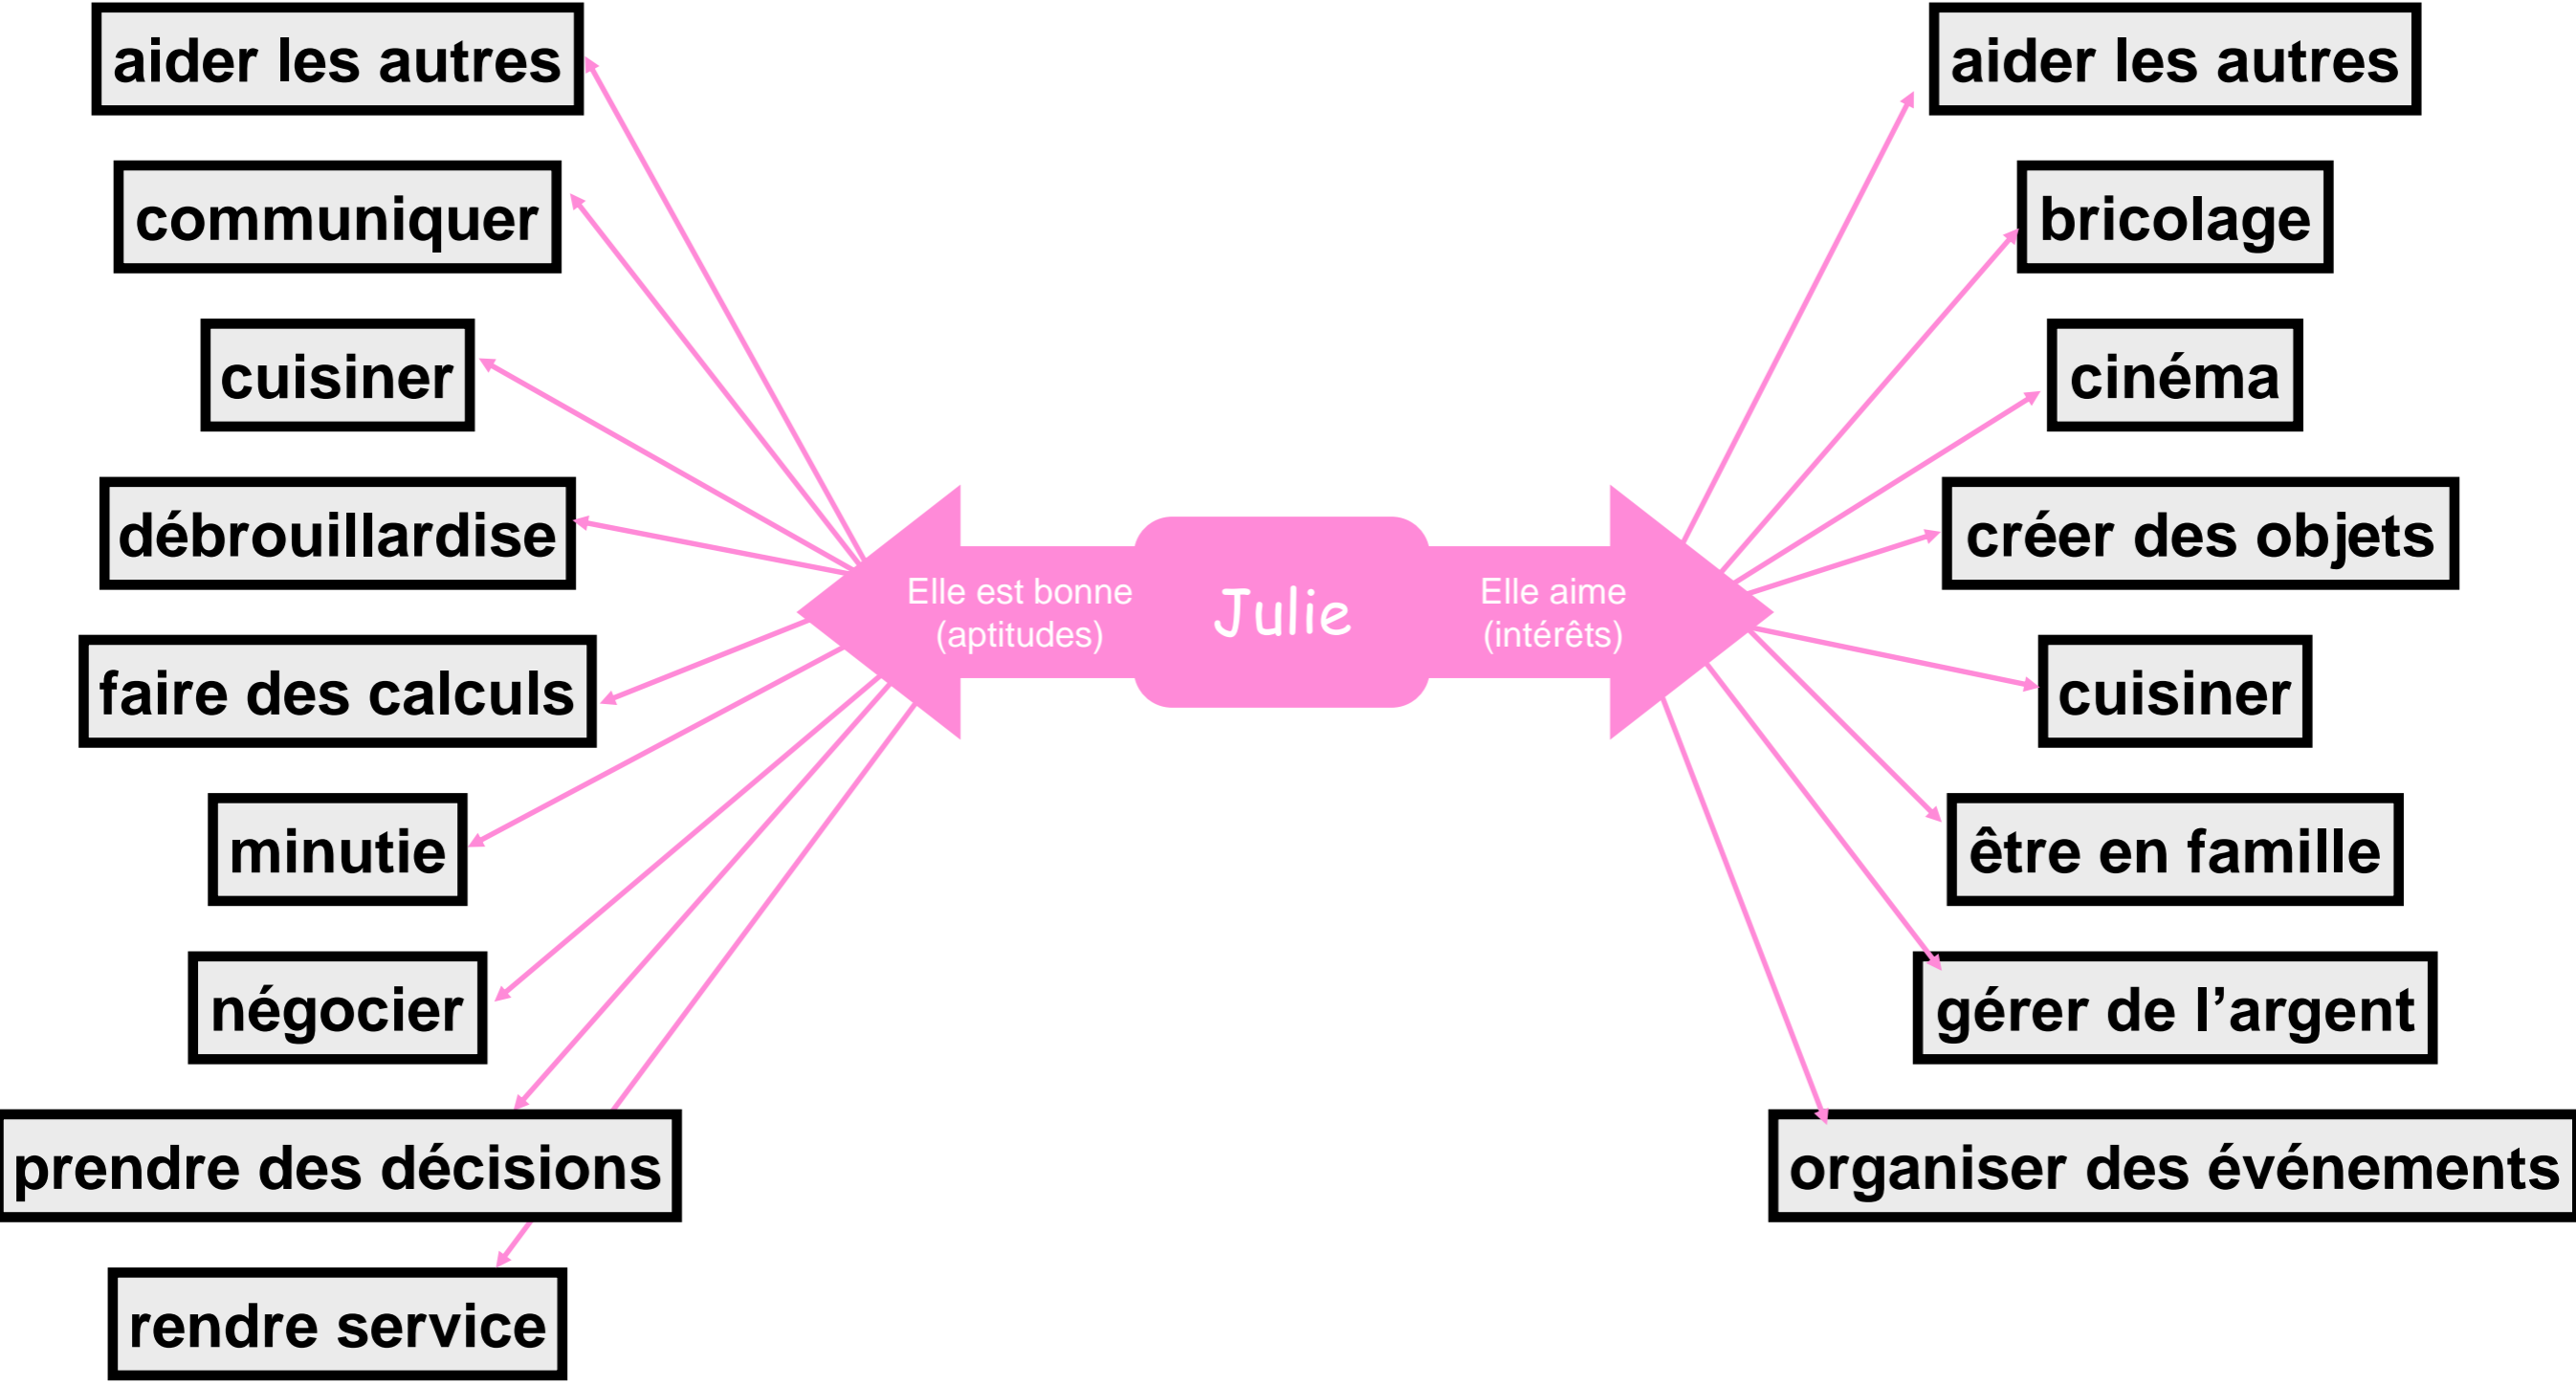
Julie

Elle est bonne (aptitudes)

aider les autres

communiquer

cuisiner

débrouillardise

faire des calculs

minutie

négocier

prendre des décisions

rendre service

Elle aime (intérêts)

aider les autres

bricolage

cinéma

créer des objets

cuisiner

être en famille

gérer de l’argent

organiser des événements